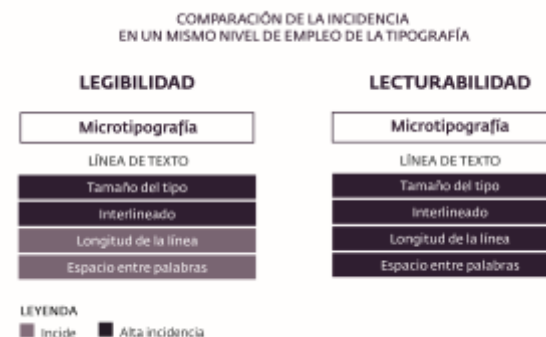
COMPARACIÓN DE LA INCIDENCIA
EN UN MISMO NIVEL DE EMPLEO DE LA TIPOGRAFÍA

LEGIBILIDAD

Microtipografía

LÍNEA DE TEXTO

Tamaño del tipo

Interlineado

Longitud de la línea

Espacio entre palabras

LECTURABILIDAD

Microtipografía

LÍNEA DE TEXTO

Tamaño del tipo

Interlineado

Longitud de la línea

Espacio entre palabras

LEYENDA

Incide

Alta incidencia